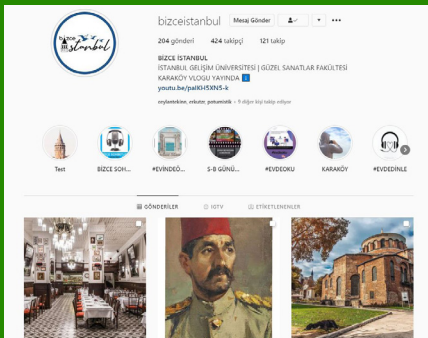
bizceistanbul Mesaj Gönder

204 gönderi 424 takipçi 121 takip

BİZCE İSTANBUL
İSTANBUL GELİŞİM ÜNİVERSİTESİ | GÜZEL SANATLAR FAKÜLTESİ
KARAKÖY VLOGU YAYINDA ⬇
youtu.be/paIKH5XN5-k

seylantekine, erkuter, petumistik + 9 diğer kişi takip ediyor

Test BİZCE SOH... #EVİNDEÖ... 5-8 GÜNÜ... #EVDEOKU KARAKÖY #EVDEDİNLE

GÖNDERİLER IGTV ETİKETLENENLER